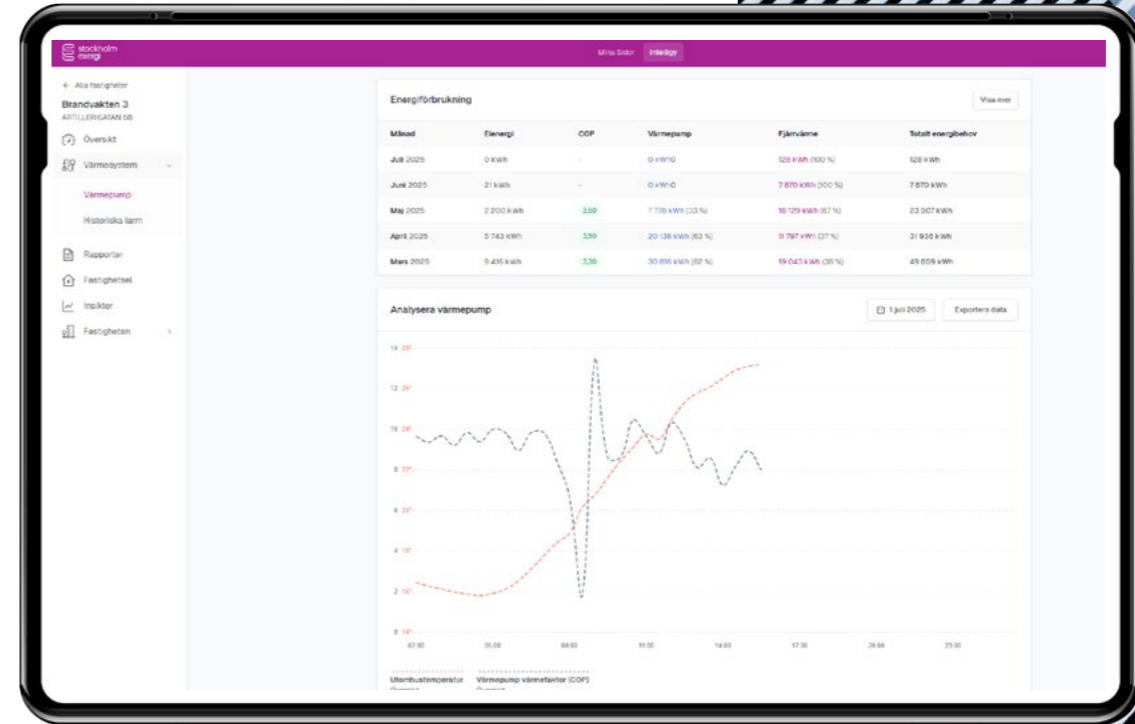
stockholm exergi

Mina Sidor Intelligy

← Alla fastigheter

Brandvakten 3

ARTILLERIGATAN 58

Översikt

Värmesystem

Värmepump

Historiska larm

Rapporter

Fastighetsel

Insikter

Fastigheten

Energiförbrukning

Visa mer

| Månad | Elenergi | COP | Värmepump | Fjärrvärme | Totalt energibehov |
|---|---|---|---|---|---|
| Juli 2025 | 0 kWh | - | 0 kWh 0 | 128 kWh (100 %) | 128 kWh |
| Juni 2025 | 21 kWh | - | 0 kWh 0 | 7 870 kWh (100 %) | 7 870 kWh |
| Maj 2025 | 2 200 kWh | 3,50 | 7 778 kWh (33 %) | 16 129 kWh (67 %) | 23 907 kWh |
| April 2025 | 5 743 kWh | 3,50 | 20 138 kWh (63 %) | 11 797 kWh (37 %) | 31 936 kWh |
| Mars 2025 | 9 416 kWh | 3,30 | 30 816 kWh (62 %) | 19 043 kWh (38 %) | 49 859 kWh |

Analysera värmepump

1 juli 2025

Exportera data

14 28°
12 26°
10 24°
8 22°
6 20°
4 18°
2 16°
0 14°

02:00 05:00 08:00 11:00 14:00 17:00 20:00 23:00

Utomhustemperatur Översikt

Värmepump värmefaktor (COP) Översikt